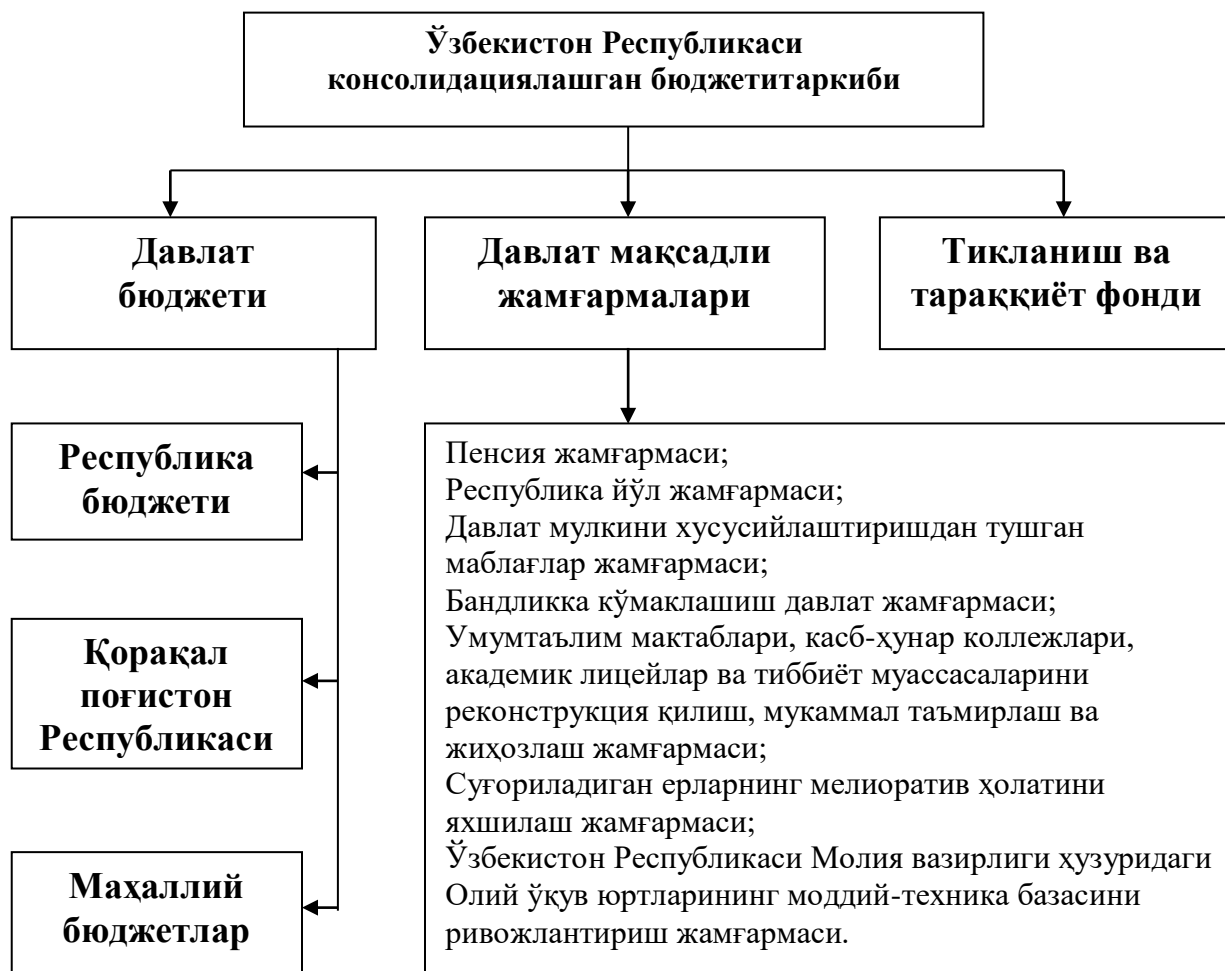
Ўзбекистон Республикаси консолидациялашган бюджетитаркиби

Давлат бюджети

Давлат мақсадли жамғармалари

Тикланиш ва тараққиёт фонди

Республика бюджети

Қорақал поғистон Республикаси

Маҳаллий бюджетлар

Пенсия жамғармаси;
Республика йўл жамғармаси;
Давлат мулкини хусусийлаштиришдан тушган маблағлар жамғармаси;
Бандликка кўмаклашиш давлат жамғармаси;
Умумтаълим мактаблари, касб-ҳунар коллежлари, академик лицейлар ва тиббиёт муассасаларини реконструкция қилиш, мукаммал таъмирлаш ва жиҳозлаш жамғармаси;
Суғориладиган ерларнинг мелиоратив ҳолатини яхшилаш жамғармаси;
Ўзбекистон Республикаси Молия вазирлиги ҳузуридаги Олий ўқув юртларининг моддий-техника базасини ривожлантириш жамғармаси.